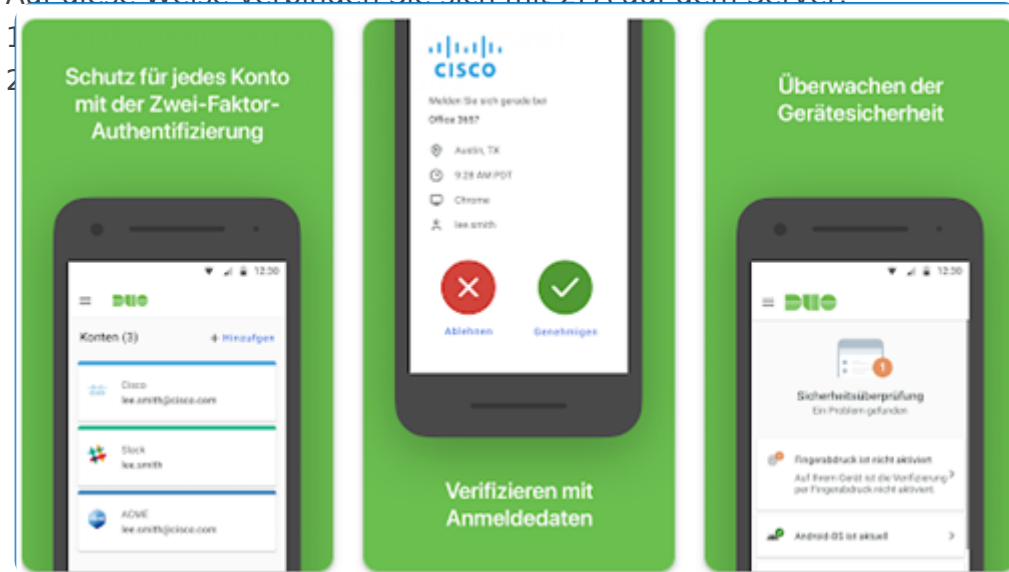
Auf diese Weise verbinden Sie sich mit 2FA auf dem Server:
1
2

Schutz für jedes Konto mit der Zwei-Faktor-Authentifizierung

12:30

DUO

Konten (3)

+ Hinzufügen

Cisco
lee.smith@cisco.com

Slack
lee.smith

ACME
lee.smith@cisco.com

CISCO

Melden Sie sich gerade bei
Office 365?

Austin, TX

9:28 AM PDT

Chrome

lee.smith

Ablehnen

Genehmigen

Verifizieren mit Anmeldedaten

Überwachen der Gerätesicherheit

12:30

DUO

1

Sicherheitsüberprüfung
Ein Problem gefunden

Fingerabdruck ist nicht aktiviert
Auf Ihrem Gerät ist die Verifizierung per Fingerabdruck nicht aktiviert.

Android-OS ist aktuell